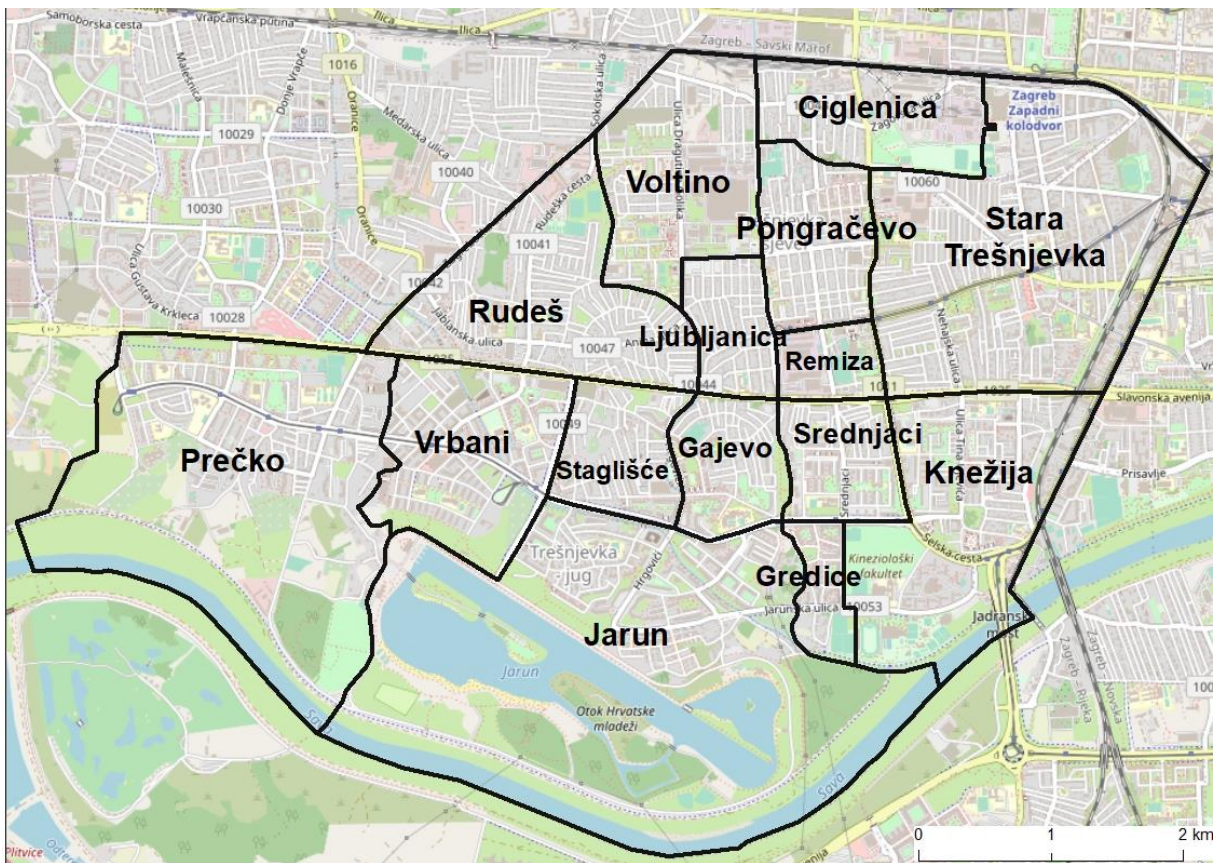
Samoborska cesta
Vrapčanska putina
Ilica
Zagreb - Savski Marof
1016
Ciglenica
Zagreb Zapadni kolodvor
10029
Medarska ulica
10040
Voltino
10060
10030
10041
Pongračevo
Stara Trešnjevka
10042
10028
Rudeš
Jablanska ulica
Ljubljanica
10047
Remiza
10044
Slavonska avenija
10039
Vrbani
Srednjaci
Gajevo
Prečko
Staglišće
Knežija
Prisavlje
Trešnjevka jug
Gredice
Kineziološki fakultet
Seljska cesta
Jarunska ulica
10053
Jarun
Jadranski most
Jarun
Otok Hrvatske mladeži
Sava
Sava
Plitvice
0
1
2 km